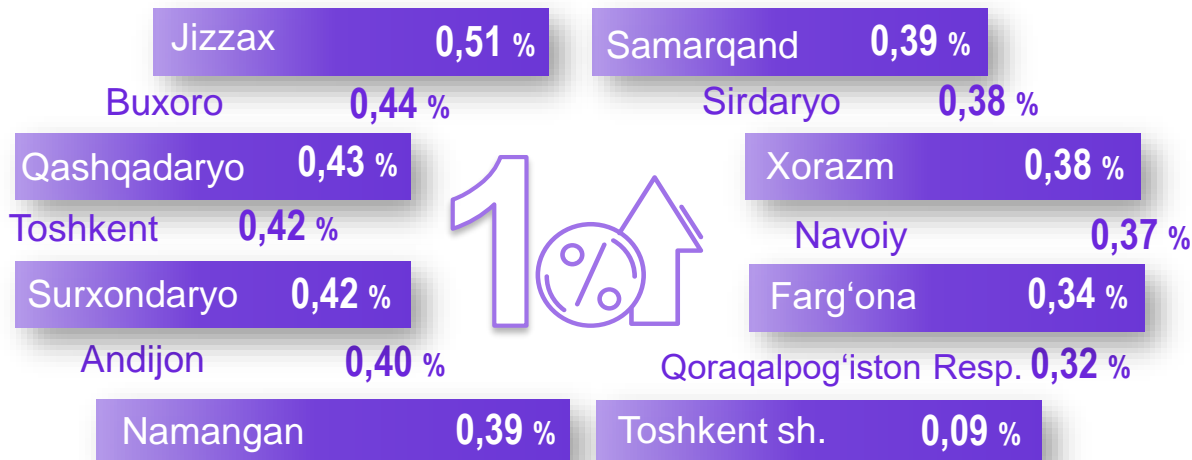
Jizzax 0,51 %
Buxoro 0,44 %
Qashqadaryo 0,43 %
Toshkent 0,42 %
Surxondaryo 0,42 %
Andijon 0,40 %
Namangan 0,39 %

Samarqand 0,39 %
Sirdaryo 0,38 %
Xorazm 0,38 %
Navoiy 0,37 %
Farg‘ona 0,34 %
Qoraqalpog‘iston Resp. 0,32 %
Toshkent sh. 0,09 %

1 %